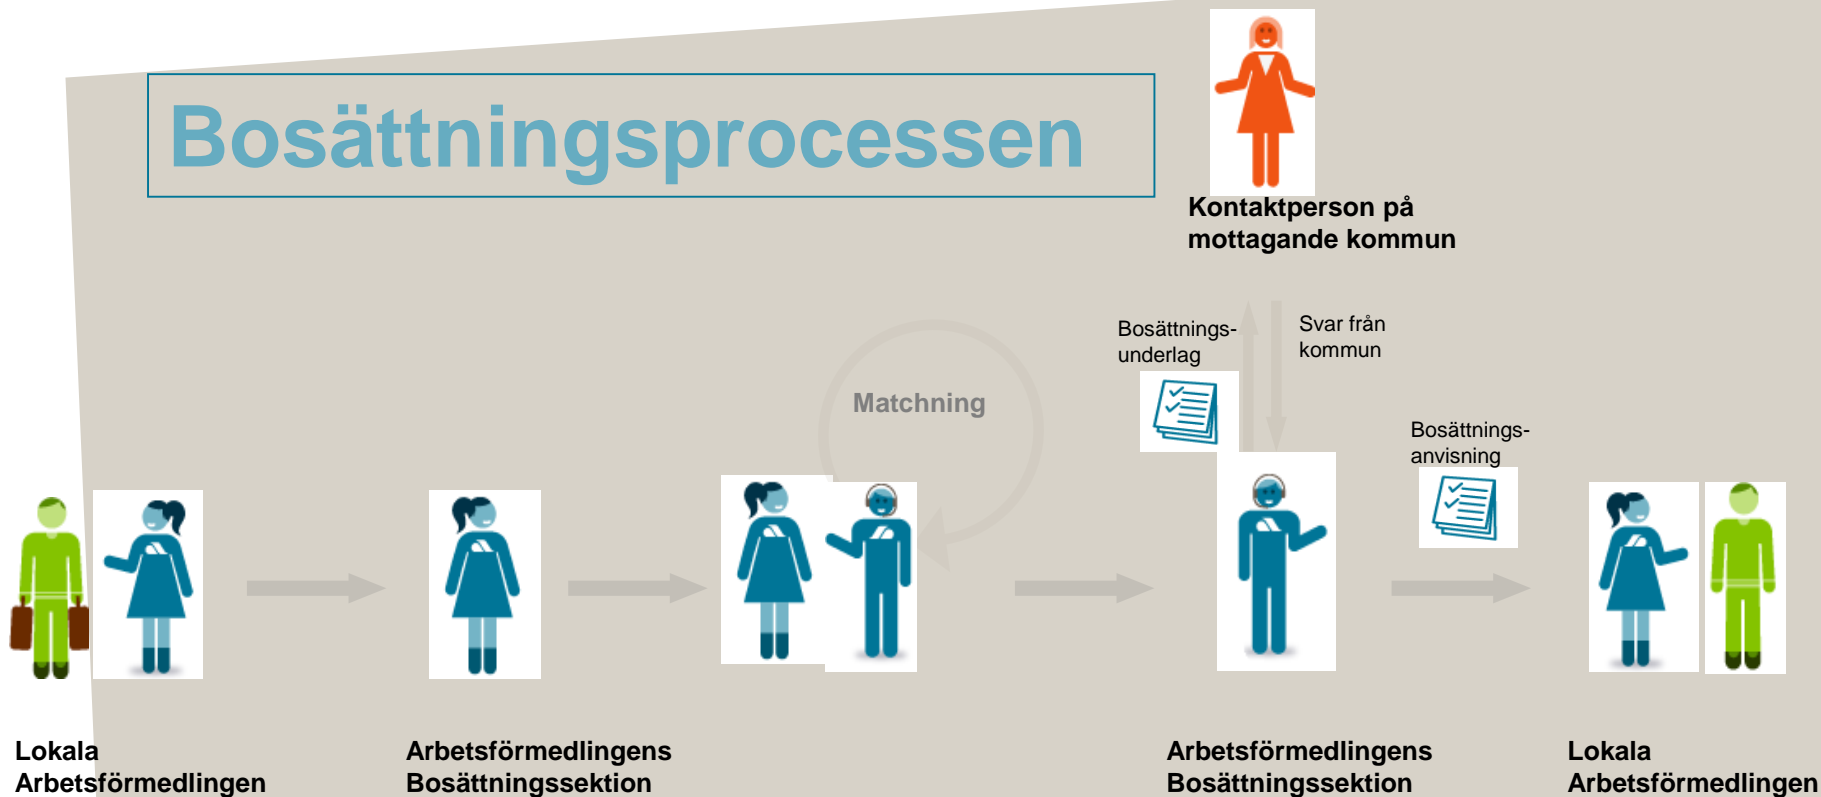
Bosättningsprocessen

Kontaktperson på mottagande kommun

Bosättnings-underlag

Svar från kommun

Matchning

Bosättnings-anvisning

Lokala Arbetsförmedlingen

Arbetsförmedlingens Bosättningssektion

Arbetsförmedlingens Bosättningssektion

Lokala Arbetsförmedlingen